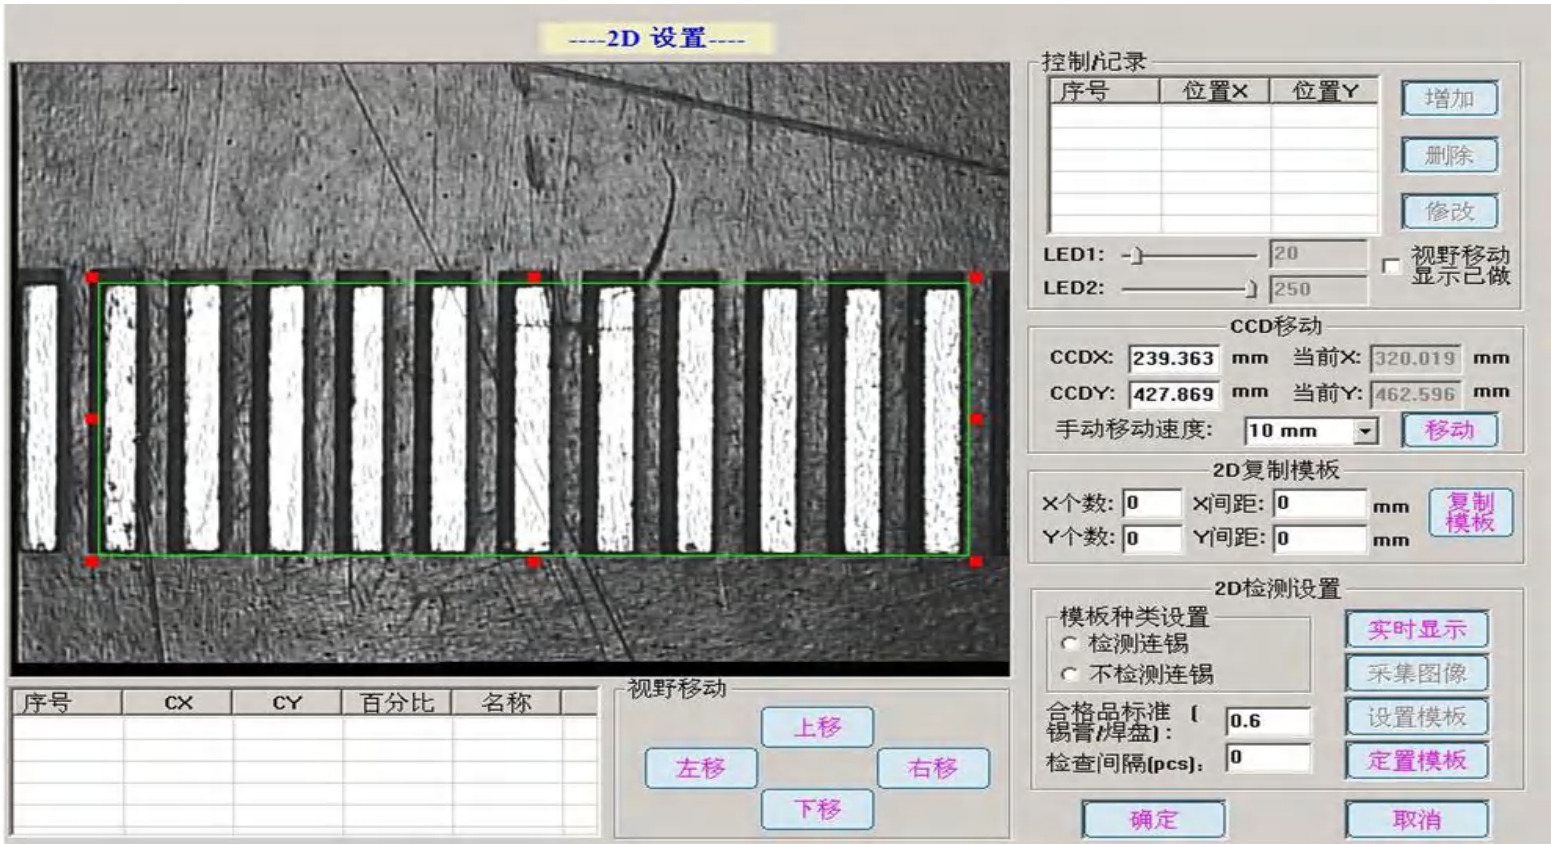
----2D 设置----

控制记录

| 序号 | 位置X | 位置Y |
|---|---|---|
| | | |

增加
删除
修改

LED1: 20
LED2: 250
视野移动显示已做

CCD移动
CCDX: 239.363 mm 当前X: 320.019 mm
CCDY: 427.869 mm 当前Y: 462.596 mm
手动移动速度: 10 mm 移动

2D复制模板
X个数: 0 X间距: 0 mm
Y个数: 0 Y间距: 0 mm
复制模板

2D检测设置
模板种类设置
检测连锡
不检测连锡
合格品标准（锡膏/焊盘）: 0.6
检查间隔(pcs): 0
实时显示
采集图像
设置模板
定置模板

| 序号 | CX | CY | 百分比 | 名称 |
|---|---|---|---|---|
| | | | | |

视野移动
上移
左移
右移
下移

确定
取消